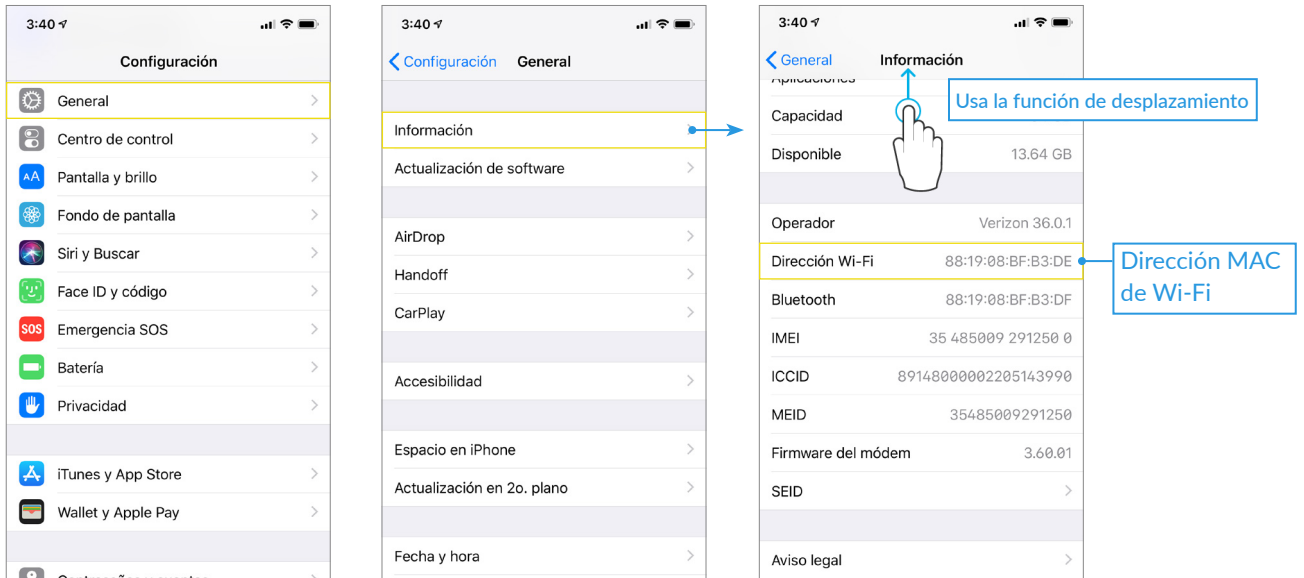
3:40

Configuración

General

Centro de control

Pantalla y brillo

Fondo de pantalla

Siri y Buscar

Face ID y código

SOS Emergencia SOS

Batería

Privacidad

iTunes y App Store

Wallet y Apple Pay

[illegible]

3:40

Configuración General

Información

Actualización de software

AirDrop

Handoff

CarPlay

Accesibilidad

Espacio en iPhone

Actualización en 2o. plano

Fecha y hora

3:40

General Información

Aplicaciones

Capacidad

Usa la función de desplazamiento

Disponible 13.64 GB

Operador Verizon 36.0.1

Dirección Wi-Fi 88:19:08:BF:B3:DE

Dirección MAC de Wi-Fi

Bluetooth 88:19:08:BF:B3:DF

IMEI 35 485009 291250 0

ICCID 89148000002205143990

MEID 35485009291250

Firmware del módem 3.60.01

SEID

Aviso legal